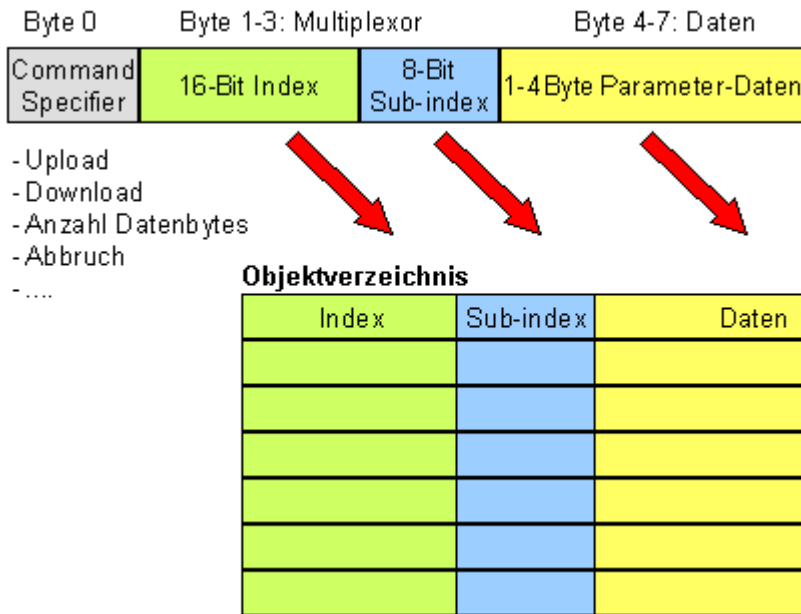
Byte 0 Byte 1-3: Multiplexor Byte 4-7: Daten

| Command Specifier | 16-Bit Index | 8-Bit Sub-index | 1-4 Byte Parameter-Daten |
|---|---|---|---|

- Upload
- Download
- Anzahl Datenbytes
- Abbruch
- ....

**Objektverzeichnis**

| Index | Sub-index | Daten |
|---|---|---|
| | | |
| | | |
| | | |
| | | |
| | | |
| | | |